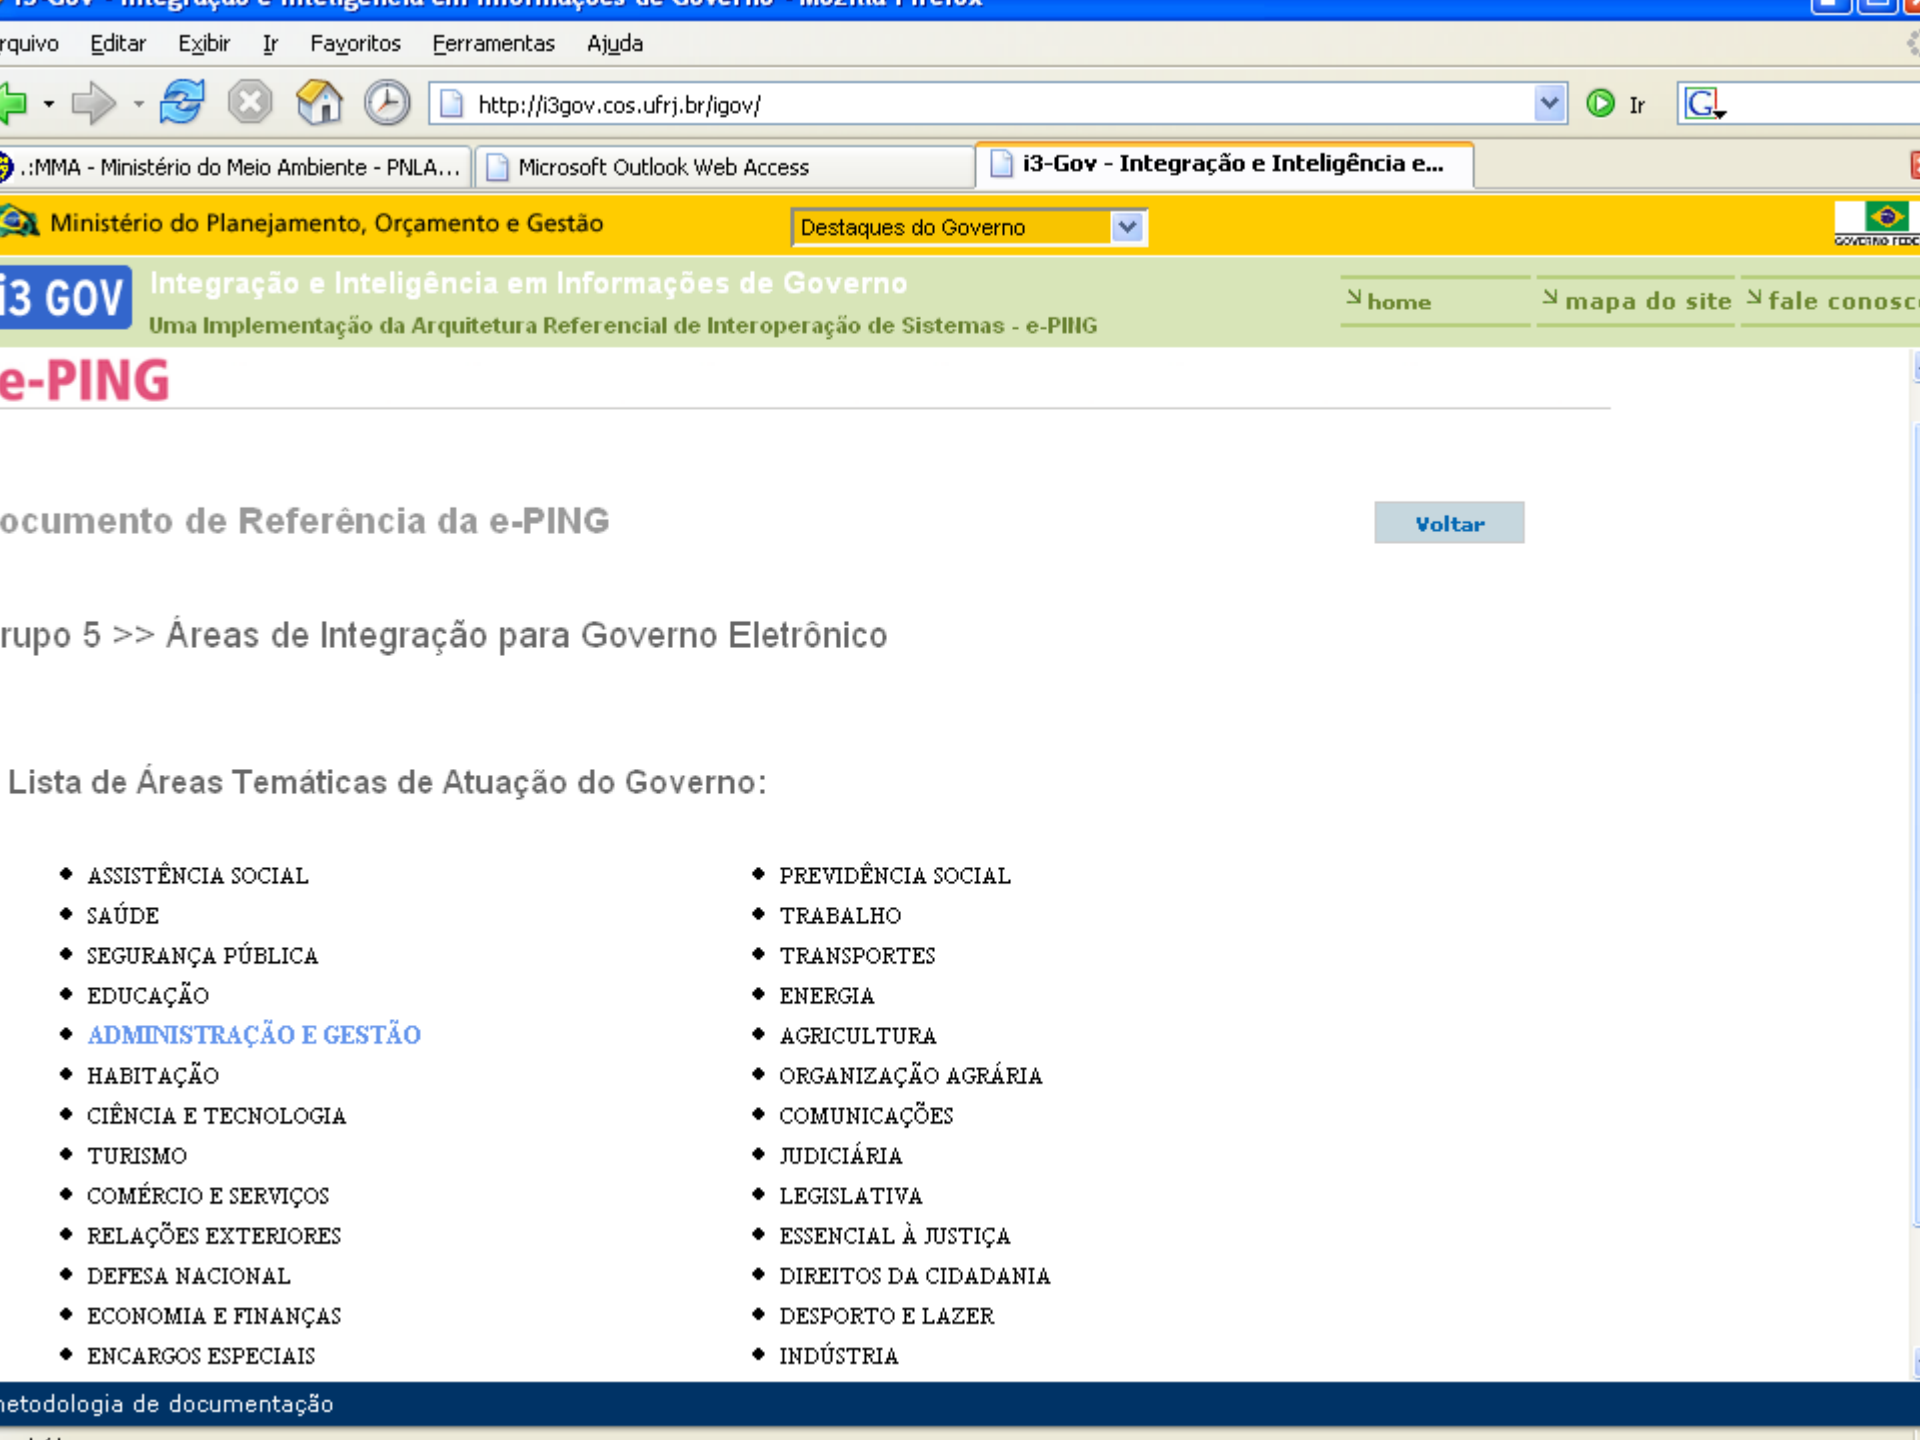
rquivo Editar Exibir Ir Favoritos Ferramentas Ajuda

http://i3gov.cos.ufrj.br/igov/

Ir

.:MMA - Ministério do Meio Ambiente - PNLA... Microsoft Outlook Web Access i3-Gov - Integração e Inteligência e...

Ministério do Planejamento, Orçamento e Gestão

Destaques do Governo

i3 GOV Integração e Inteligência em Informações de Governo
Uma Implementação da Arquitetura Referencial de Interoperação de Sistemas - e-PING

home mapa do site fale consc

e-PING

ocumento de Referência da e-PING

Voltar

rupo 5 >> Áreas de Integração para Governo Eletrônico

Lista de Áreas Temáticas de Atuação do Governo:

- ASSISTÊNCIA SOCIAL
- SAÚDE
- SEGURANÇA PÚBLICA
- EDUCAÇÃO
- ADMINISTRAÇÃO E GESTÃO
- HABITAÇÃO
- CIÊNCIA E TECNOLOGIA
- TURISMO
- COMÉRCIO E SERVIÇOS
- RELAÇÕES EXTERIORES
- DEFESA NACIONAL
- ECONOMIA E FINANÇAS
- ENCARGOS ESPECIAIS

- PREVIDÊNCIA SOCIAL
- TRABALHO
- TRANSPORTES
- ENERGIA
- AGRICULTURA
- ORGANIZAÇÃO AGRÁRIA
- COMUNICAÇÕES
- JUDICIÁRIA
- LEGISLATIVA
- ESSENCIAL À JUSTIÇA
- DIREITOS DA CIDADANIA
- DESPORTO E LAZER
- INDÚSTRIA

netodologia de documentação